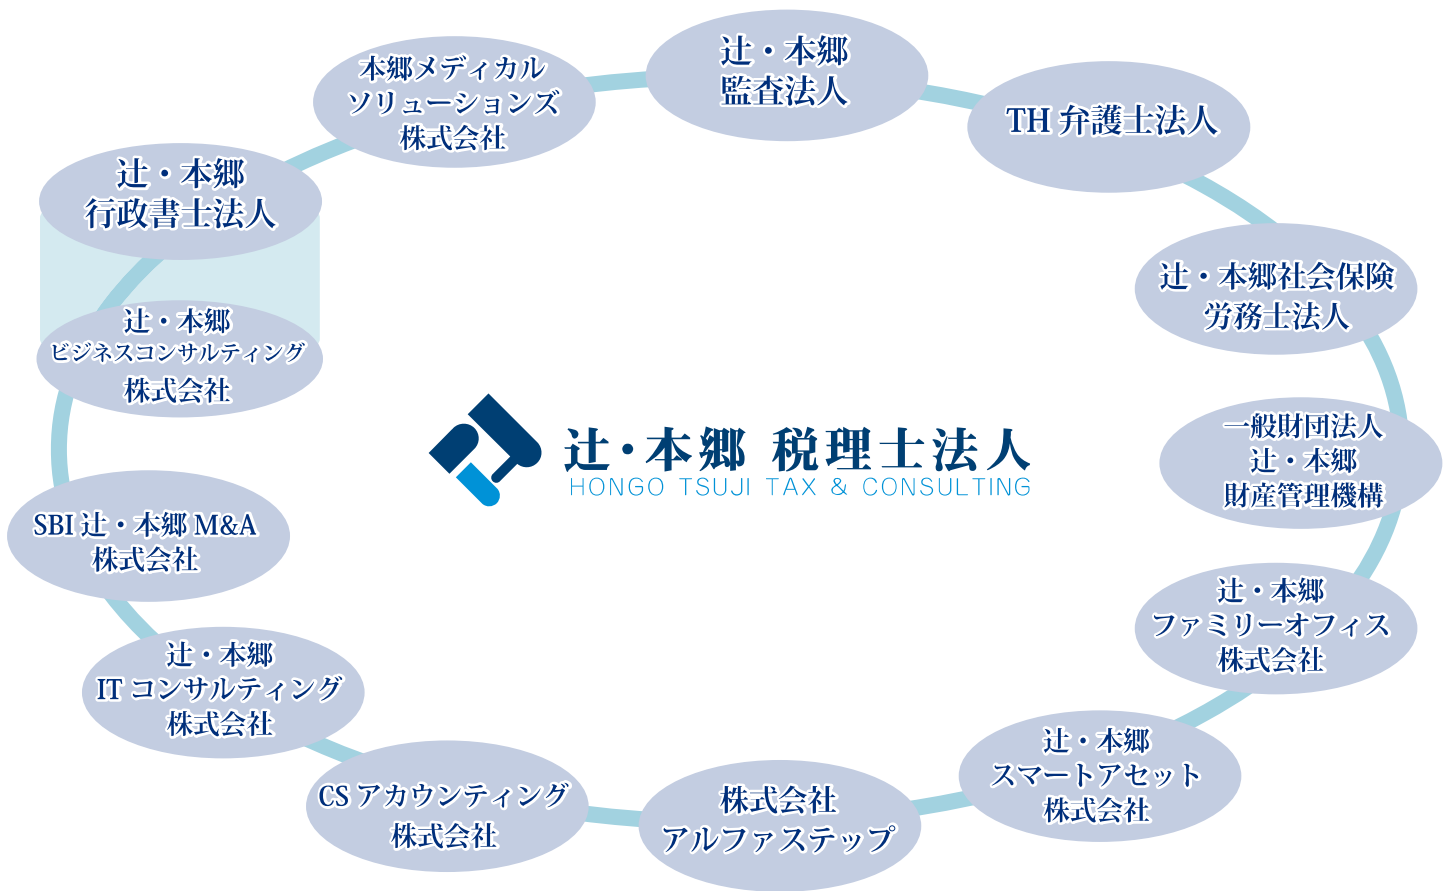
辻・本郷
監査法人

TH 弁護士法人

辻・本郷社会保険
労務士法人

一般財団法人
辻・本郷
財産管理機構

辻・本郷
ファミリーオフィス
株式会社

辻・本郷
スマートアセット
株式会社

株式会社
アルファステップ

CS アカウンティング
株式会社

辻・本郷
IT コンサルティング
株式会社

SBI 辻・本郷 M&A
株式会社

辻・本郷
ビジネスコンサルティング
株式会社

辻・本郷
行政書士法人

本郷メディカル
ソリューションズ
株式会社

辻・本郷 税理士法人
HONGO TSUJI TAX & CONSULTING